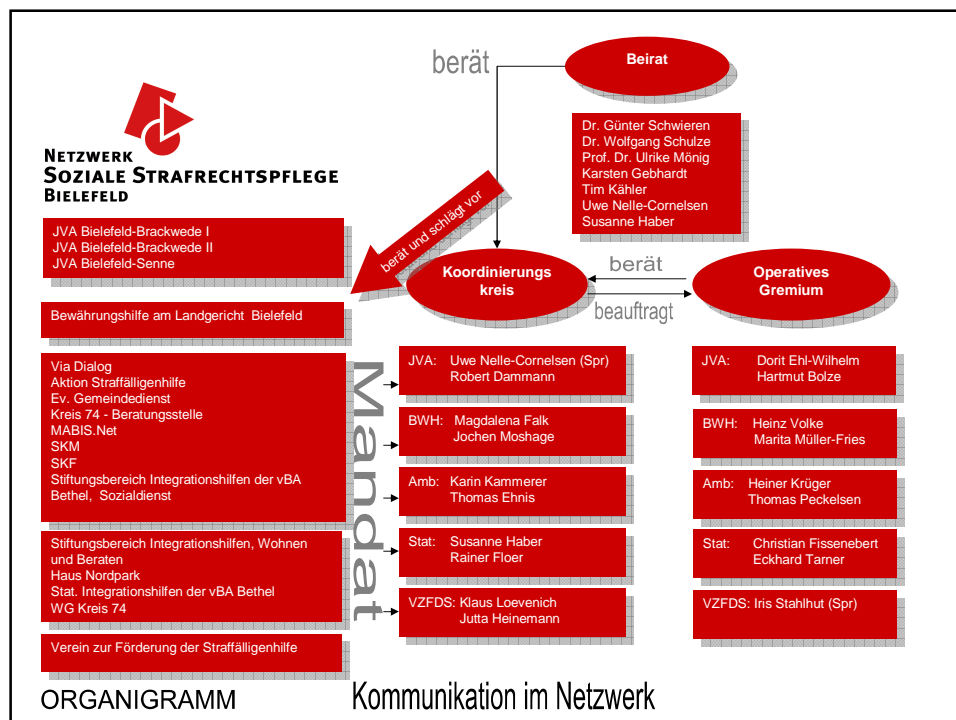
NETZWERK
SOZIALE STRAFRECHTSPFLEGE
BIELEFELD

berät

Beirat

Dr. Günter Schwieren
Dr. Wolfgang Schulze
Prof. Dr. Ulrike Mönig
Karsten Gebhardt
Tim Kähler
Uwe Nelle-Cornelsen
Susanne Haber

JVA Bielefeld-Brackwede I
JVA Bielefeld-Brackwede II
JVA Bielefeld-Senne

berät und schlägt vor

Koordinierungs kreis

berät

beauftragt

Operatives Gremium

Bewährungshilfe am Landgericht Bielefeld

Via Dialog
Aktion Straffälligenhilfe
Ev. Gemeindedienst
Kreis 74 - Beratungsstelle
MABIS.Net
SKM
SKF
Stiftungsbereich Integrationshilfen der vBA Bethel, Sozialdienst

Stiftungsbereich Integrationshilfen, Wohnen und Beraten
Haus Nordpark
Stat. Integrationshilfen der vBA Bethel
WG Kreis 74

Verein zur Förderung der Straffälligenhilfe

Mandat

JVA: Uwe Nelle-Cornelsen (Spr)
Robert Dammann

BWH: Magdalena Falk
Jochen Moshage

Amb: Karin Kammerer
Thomas Ehnis

Stat: Susanne Haber
Rainer Floer

VZFDS: Klaus Loevenich
Jutta Heinemann

JVA: Dorit Ehl-Wilhelm
Hartmut Bolze

BWH: Heinz Volke
Marita Müller-Fries

Amb: Heiner Krüger
Thomas Peckelsen

Stat: Christian Fissenebert
Eckhard Tarner

VZFDS: Iris Stahlhut (Spr)

ORGANIGRAMM

Kommunikation im Netzwerk